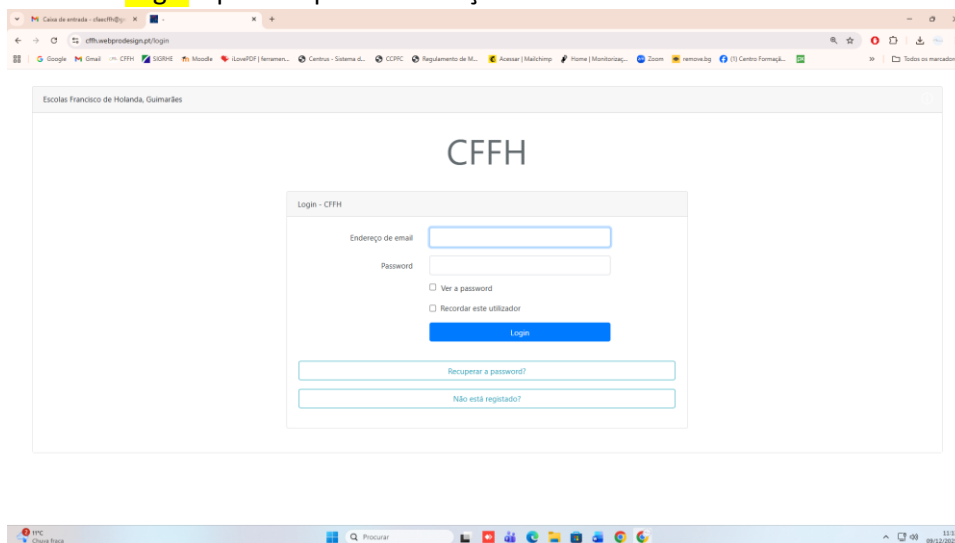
M Caixa de entrada - cfaecffh@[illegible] ×

cffh.webprodesign.pt/login

G Google M Gmail CFFH SIGRHE Moodle iLovePDF | ferramen... Centrus - Sistema d... CCPFC Regulamento de M... Acessar | Mailchimp Home | Monitorizaç... Zoom remove.bg (1) Centro Formaçã... » Todos os marcadores

Escolas Francisco de Holanda, Guimarães

CFFH

Login - CFFH

Endereço de email

Password

Ver a password

Recordar este utilizador

Login

Recuperar a password?

Não está registado?

11ºC
Chuva fraca

Procurar